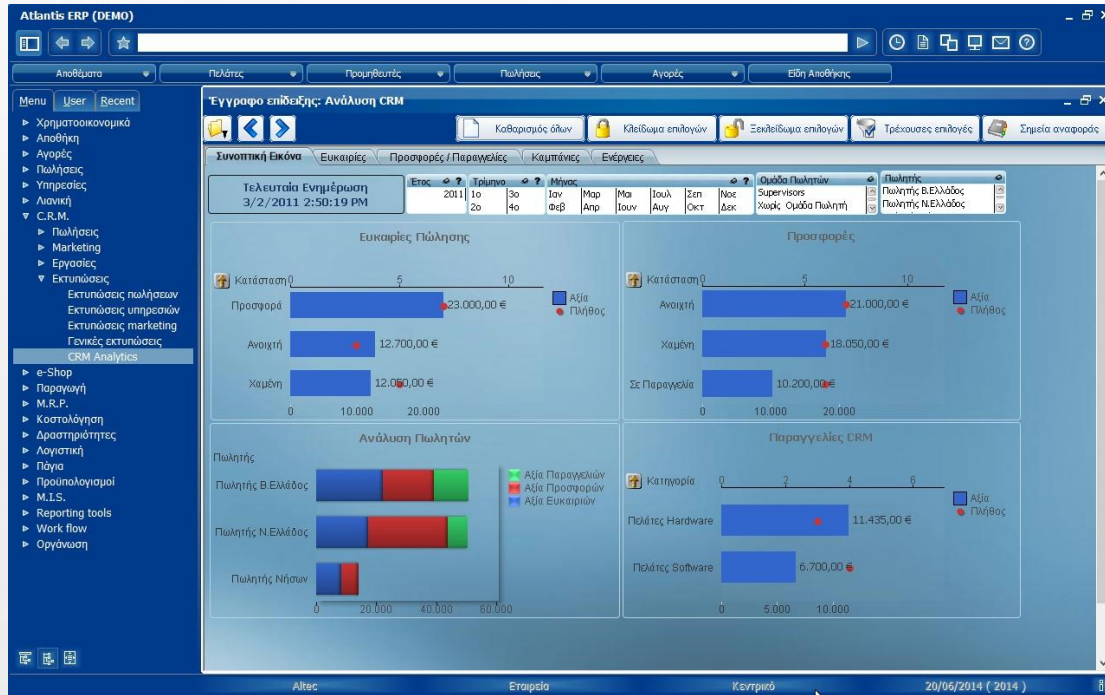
Atlantis ERP (DEMO)

Αποθέματα | Πελάτες | Προμηθευτές | Πωλήσεις | Αγορές | Είδη Αποθήκης

Menu | User | Recent

► Χρηματοοικονομικά
► Αποθήκη
► Αγορές
► Πωλήσεις
► Υπηρεσίες
► Λιανική
▼ C.R.M.
► Πωλήσεις
► Marketing
► Εργασίες
▼ Εκτυπώσεις
Εκτυπώσεις πωλήσεων
Εκτυπώσεις υπηρεσιών
Εκτυπώσεις marketing
Γενικές εκτυπώσεις
CRM Analytics
► e-Shop
► Παραγωγή
► M.R.P.
► Κοστολόγηση
► Δραστηριότητες
► Λογιστική
► Πάγια
► Προϋπολογισμοί
► M.I.S.
► Reporting tools
► Work flow
► Οργάνωση

Έγγραφο επίδειξης: Ανάλυση CRM

Καθαρισμός όλων | Κλείδωμα επιλογών | Ξεκλείδωμα επιλογών | Τρέχουσες επιλογές | Σημεία αναφοράς

Συνοπτική Εικόνα | Ευκαιρίες | Προσφορές / Παραγγελίες | Καμπάνιες | Ενέργειες

Τελευταία Ενημέρωση
3/2/2011 2:50:19 PM

| Ετος | Τρίμηνο | | Μήνας | | | | | |
|---|---|---|---|---|---|---|---|---|
| 2011 | 1ο | 3ο | Ιαν | Μαρ | Μαι | Ιουλ | Σεπ | Νοε |
| | 2ο | 4ο | Φεβ | Απρ | Ιουν | Αυγ | Οκτ | Δεκ |

Ομάδα Πωλητών
Supervisors
Χωρίς Ομάδα Πωλητή

Πωλητής
Πωλητής Β.Ελλάδος
Πωλητής Ν.Ελλάδος

Ευκαιρίες Πώλησης
Κατάσταση 0 5 10
Προσφορά 23.000,00 €
Ανοιχτή 12.700,00 €
Χαμένη 12.050,00 €
0 10.000 20.000
Αξία
Πλήθος

Προσφορές
Κατάσταση 0 5 10
Ανοιχτή 21.000,00 €
Χαμένη 18.050,00 €
Σε Παραγγελία 10.200,00 €
0 10.000 20.000
Αξία
Πλήθος

Ανάλυση Πωλητών
Πωλητής
Πωλητής Β.Ελλάδος
Πωλητής Ν.Ελλάδος
Πωλητής Νήσων
0 20.000 40.000 60.000
Αξία Παραγγελιών
Αξία Προσφορών
Αξία Ευκαιριών

Παραγγελίες CRM
Κατηγορία 0 2 4 6
Πελάτες Hardware 11.435,00 €
Πελάτες Software 6.700,00 €
0 5.000 10.000
Αξία
Πλήθος

Altec | Εταιρεία | Κεντρικό | 20/06/2014 ( 2014 )